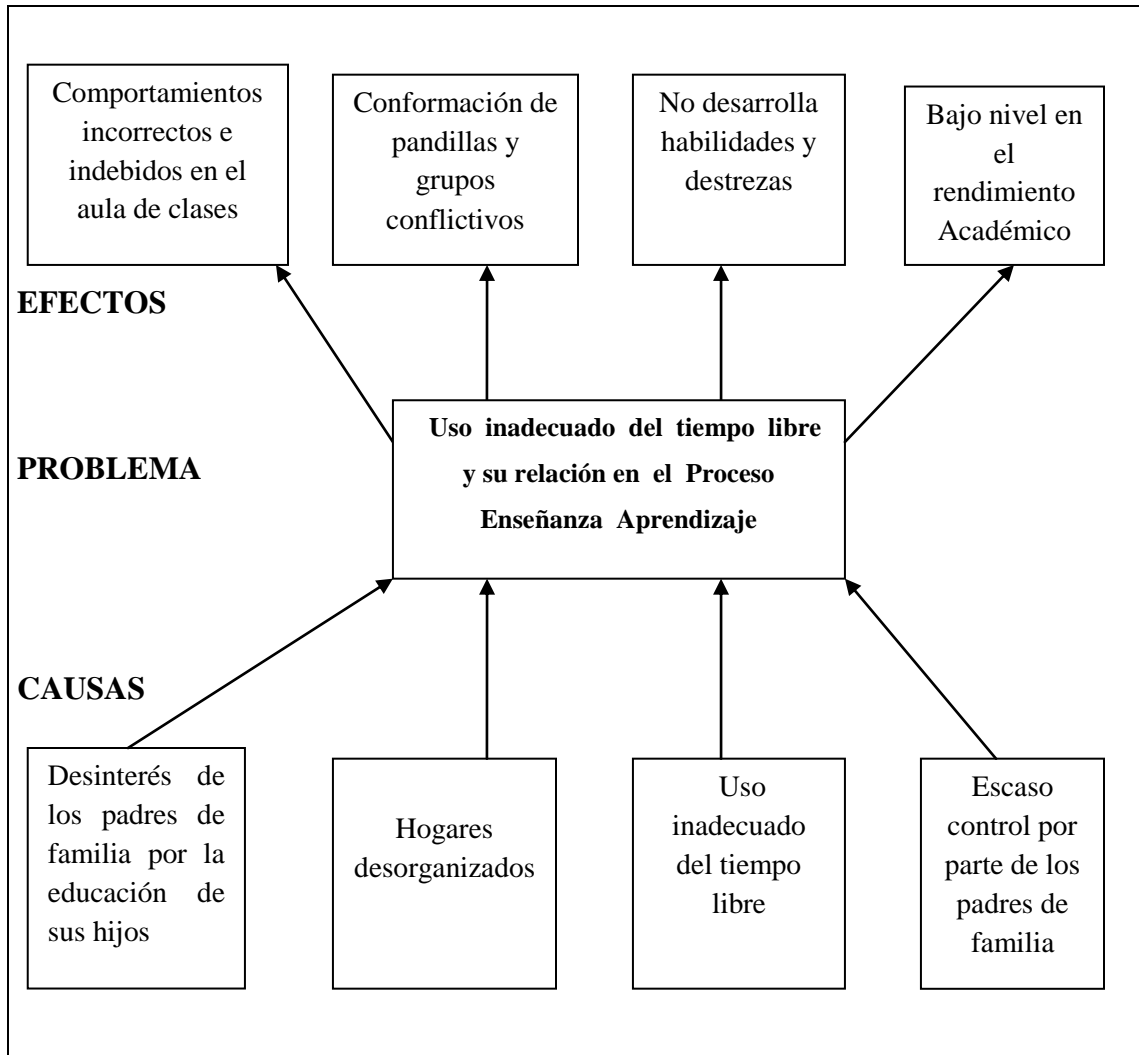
Comportamientos incorrectos e indebidos en el aula de clases

Conformación de pandillas y grupos conflictivos

No desarrolla habilidades y destrezas

Bajo nivel en el rendimiento Académico

EFECTOS

PROBLEMA

Uso inadecuado del tiempo libre y su relación en el Proceso Enseñanza Aprendizaje

CAUSAS

Desinterés de los padres de familia por la educación de sus hijos

Hogares desorganizados

Uso inadecuado del tiempo libre

Escaso control por parte de los padres de familia